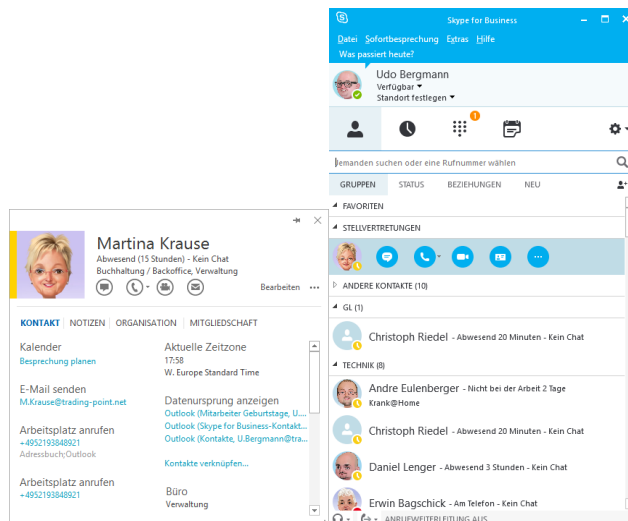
Skype for Business
Datei Sofortbesprechung Extras Hilfe
Was passiert heute?
Udo Bergmann
Verfügbar
Standort festlegen
Jemanden suchen oder eine Rufnummer wählen
GRUPPEN STATUS BEZIEHUNGEN NEU
FAVORITEN
STELLVERTRETUNGEN
ANDERE KONTAKTE (10)
GL (1)
Christoph Riedel - Abwesend 20 Minuten - Kein Chat
TECHNIK (8)
Andre Eulenberger - Nicht bei der Arbeit 2 Tage
Krank@Home
Christoph Riedel - Abwesend 20 Minuten - Kein Chat
Daniel Lenger - Abwesend 3 Stunden - Kein Chat
Erwin Bagschick - Am Telefon - Kein Chat
ANRUFWEITERLEITUNG AUS

Martina Krause
Abwesend (15 Stunden) - Kein Chat
Buchhaltung / Backoffice, Verwaltung
Bearbeiten ...
KONTAKT NOTIZEN ORGANISATION MITGLIEDSCHAFT
Kalender
Besprechung planen
E-Mail senden
M.Krause@trading-point.net
Arbeitsplatz anrufen
+4952193848921
Adressbuch;Outlook
Arbeitsplatz anrufen
+4952193848921
Aktuelle Zeitzone
17:58
W. Europe Standard Time
Datenursprung anzeigen
Outlook (Mitarbeiter Geburtstage, U....
Outlook (Skype for Business-Kontakt...
Outlook (Kontakte, U.Bergmann@tra...
Kontakte verknüpfen...
Büro
Verwaltung